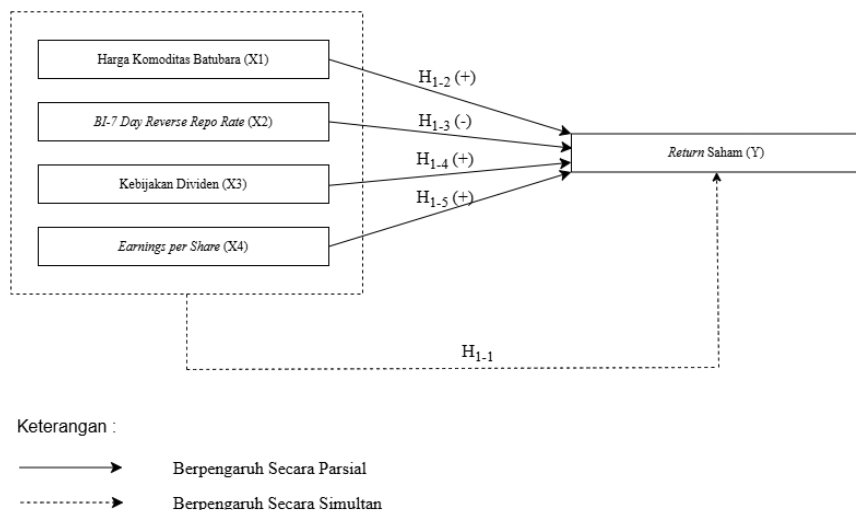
Harga Komoditas Batubara (X1)

*BI-7 Day Reverse Repo Rate* (X2)

Kebijakan Dividen (X3)

*Earnings per Share* (X4)

$H_{1-2}$ (+)

$H_{1-3}$ (-)

$H_{1-4}$ (+)

$H_{1-5}$ (+)

*Return* Saham (Y)

$H_{1-1}$

Keterangan :

Berpengaruh Secara Parsial

Berpengaruh Secara Simultan